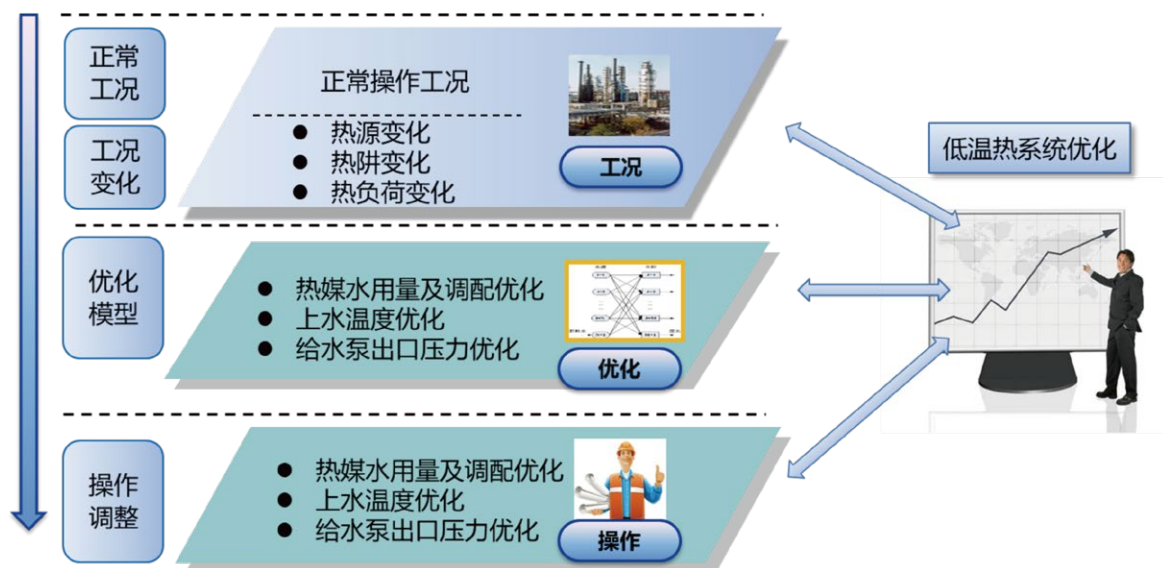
正常工况

工况变化

正常操作工况

● 热源变化
● 热阱变化
● 热负荷变化

工况

低温热系统优化

优化模型

● 热媒水用量及调配优化
● 上水温度优化
● 给水泵出口压力优化

优化

操作调整

● 热媒水用量及调配优化
● 上水温度优化
● 给水泵出口压力优化

操作